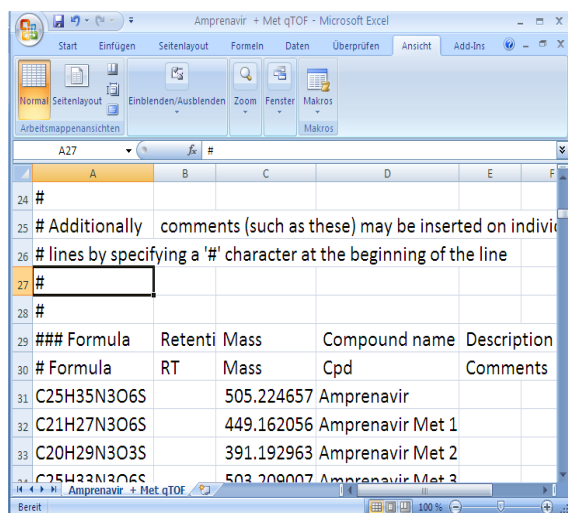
Amprenavir + Met qTOF - Microsoft Excel

Start | Einfügen | Seitenlayout | Formeln | Daten | Überprüfen | Ansicht | Add-Ins

Normal | Seitenlayout | Einblenden/Ausblenden | Zoom | Fenster | Makros

Arbeitsmappenansichten | Makros

A27 | $f_x$ | #

| | A | B | C | D | E | F |
|---|---|---|---|---|---|---|
| 24 | # | | | | | |
| 25 | # Additionally | comments (such as these) may be inserted on indivi | | | | |
| 26 | # lines by specifying a '#' character at the beginning of the line | | | | | |
| 27 | # | | | | | |
| 28 | # | | | | | |
| 29 | ### Formula | Retenti | Mass | Compound name | Description | |
| 30 | # Formula | RT | Mass | Cpd | Comments | |
| 31 | C25H35N3O6S | | 505.224657 | Amprenavir | | |
| 32 | C21H27N3O6S | | 449.162056 | Amprenavir Met 1 | | |
| 33 | C20H29N3O3S | | 391.192963 | Amprenavir Met 2 | | |
| 34 | C25H33N3O6S | | 503.209007 | Amprenavir Met 3 | | |

Amprenavir + Met qTOF

Bereit | 100 %